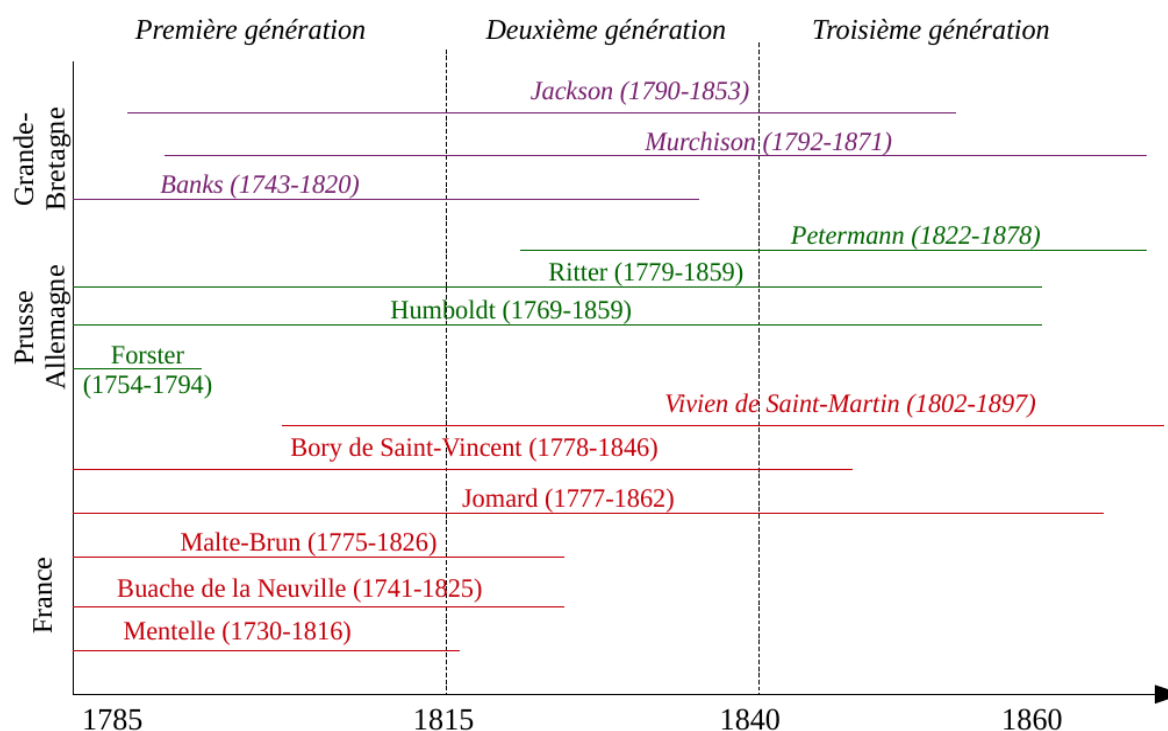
Première génération
Deuxième génération
Troisième génération

Grande-Bretagne
Jackson (1790-1853)
Murchison (1792-1871)
Banks (1743-1820)

Prusse Allemagne
Petermann (1822-1878)
Ritter (1779-1859)
Humboldt (1769-1859)
Forster (1754-1794)

France
Vivien de Saint-Martin (1802-1897)
Bory de Saint-Vincent (1778-1846)
Jomard (1777-1862)
Malte-Brun (1775-1826)
Buache de la Neuville (1741-1825)
Mentelle (1730-1816)

1785
1815
1840
1860